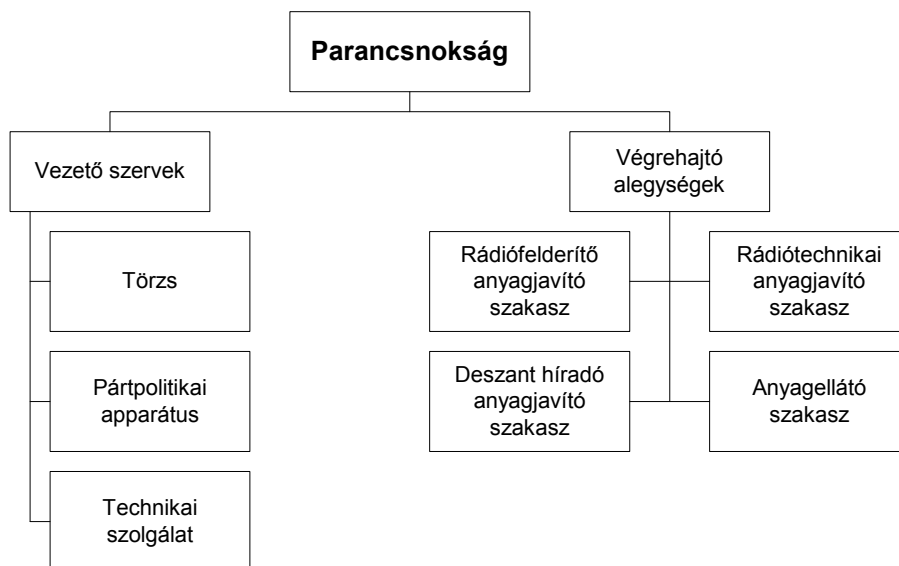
Parancsnokság

Vezető szervek

Törzs

Pártpolitikai apparátus

Technikai szolgálat

Végrehajtó alegységek

Rádiófelderítő anyagjavító szakasz

Rádiótechnikai anyagjavító szakasz

Deszant híradó anyagjavító szakasz

Anyagellátó szakasz